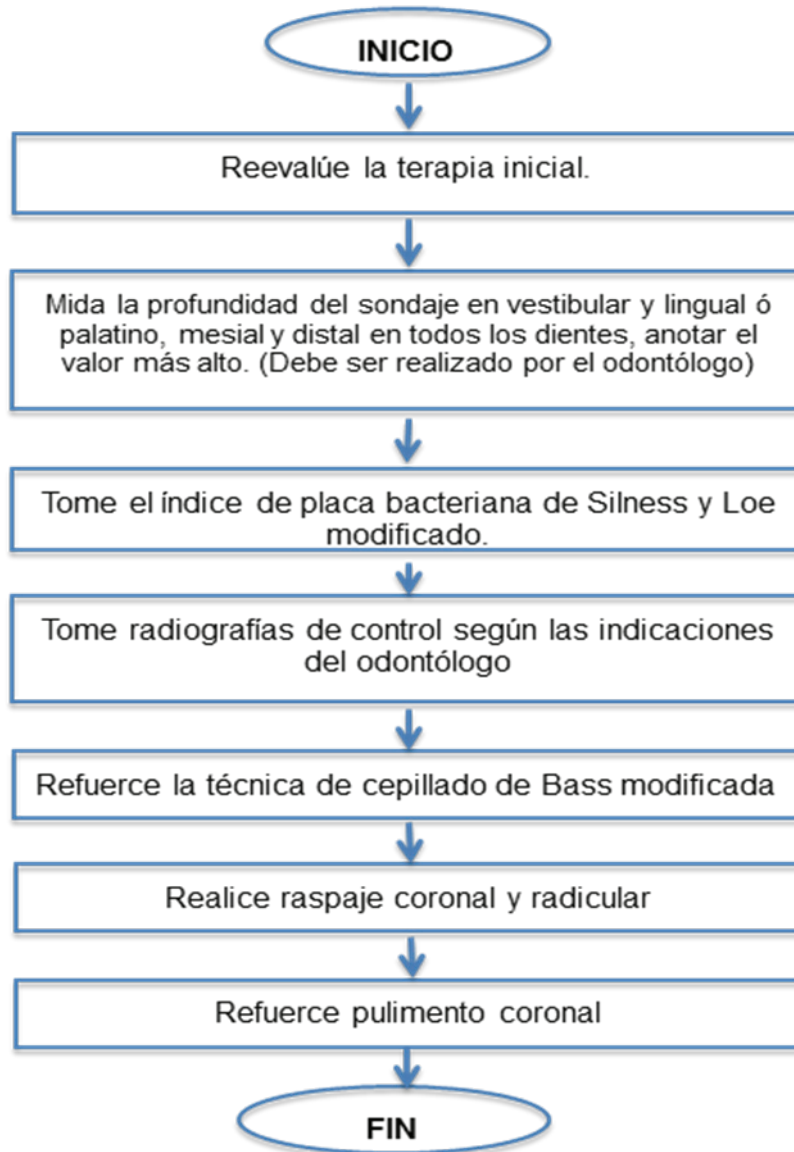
INICIO

Reevalúe la terapia inicial.

Mida la profundidad del sondaje en vestibular y lingual ó palatino, mesial y distal en todos los dientes, anotar el valor más alto. (Debe ser realizado por el odontólogo)

Tome el índice de placa bacteriana de Silness y Loe modificado.

Tome radiografías de control según las indicaciones del odontólogo

Refuerce la técnica de cepillado de Bass modificada

Realice raspaje coronal y radicular

Refuerce pulimento coronal

FIN